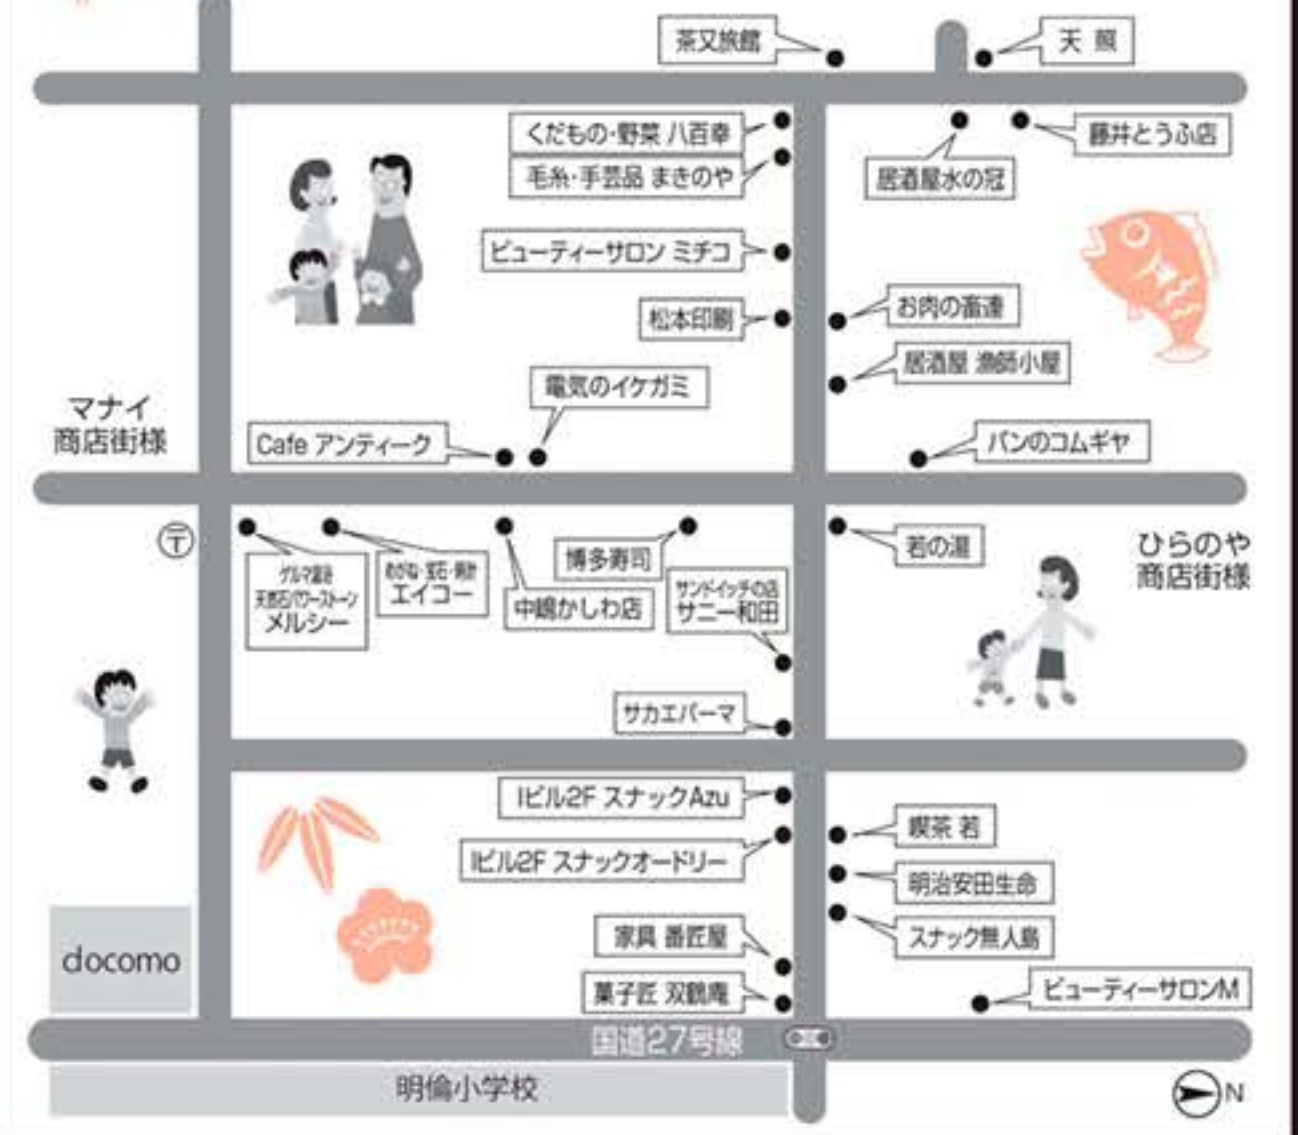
茶又旅館

天 照

くだもの・野菜 八百幸

毛糸・手芸品 まきのや

居酒屋水の冠

藤井とうふ店

ビューティーサロン ミチコ

松本印刷

お肉の富達

居酒屋 漁師小屋

電気のイケガミ

マナイ
商店街様

Cafe アンティーク

パンのコムギヤ

〒

グルマ菓子
天然石パワーストーン
メルシー

めがね・宝石・時計
エイコー

中嶋かしわ店

博多寿司

サンドイッチの店
サニー和田

若の湯

ひらのや
商店街様

サカエパーマ

Iビル2F スナックAzu

Iビル2F スナックオードリー

喫茶 若

明治安田生命

スナック無人島

家具 番匠屋

菓子匠 双鶴庵

ビューティーサロンM

docomo

国道27号線

明倫小学校

N